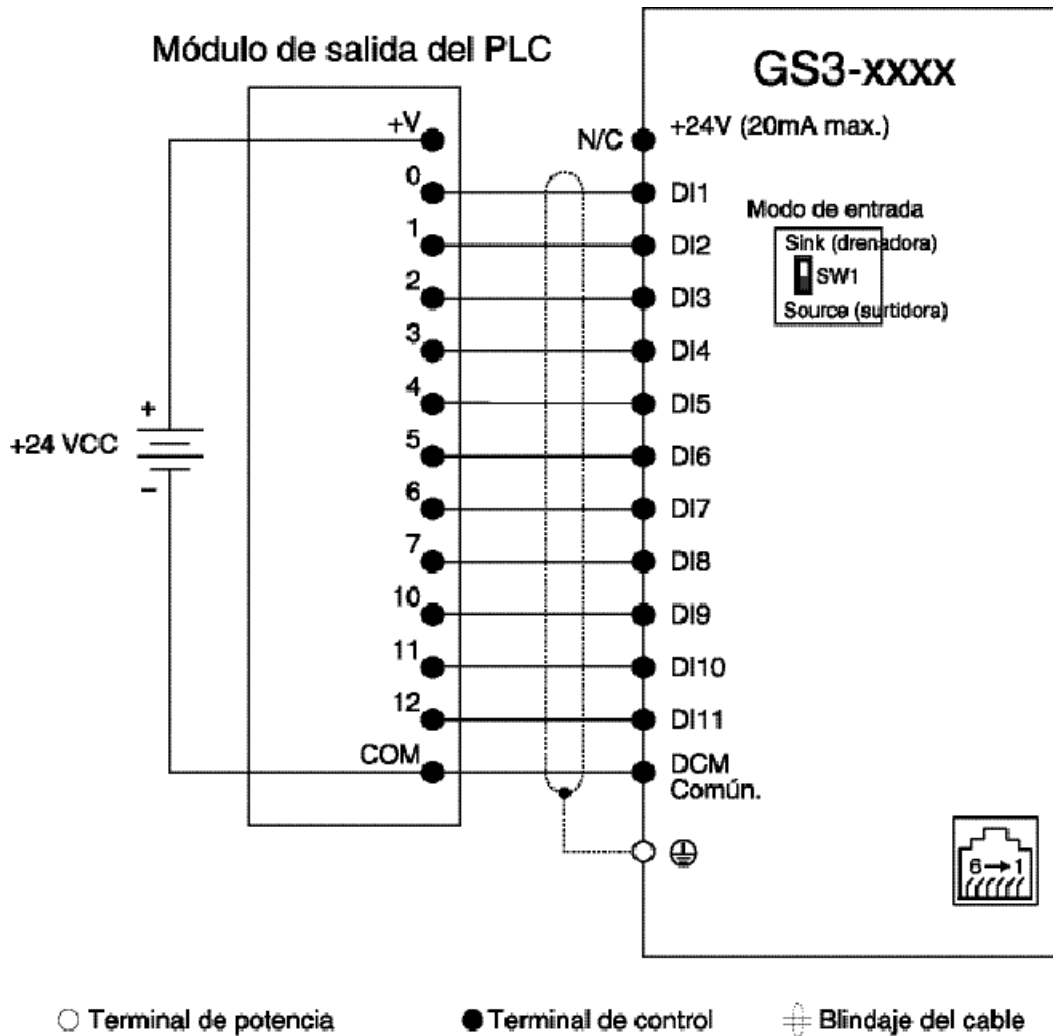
Módulo de salida del PLC

GS3-xxxx

+V
N/C
+24V (20mA max.)
0
DI1
Modo de entrada
1
DI2
Sink (drenadora)
SW1
2
DI3
Source (surtidora)
3
DI4
+
4
DI5
+24 VCC
5
DI6
–
6
DI7
7
DI8
10
DI9
11
DI10
12
DI11
COM
DCM
Común.

6→1

○ Terminal de potencia
● Terminal de control
Blindaje del cable